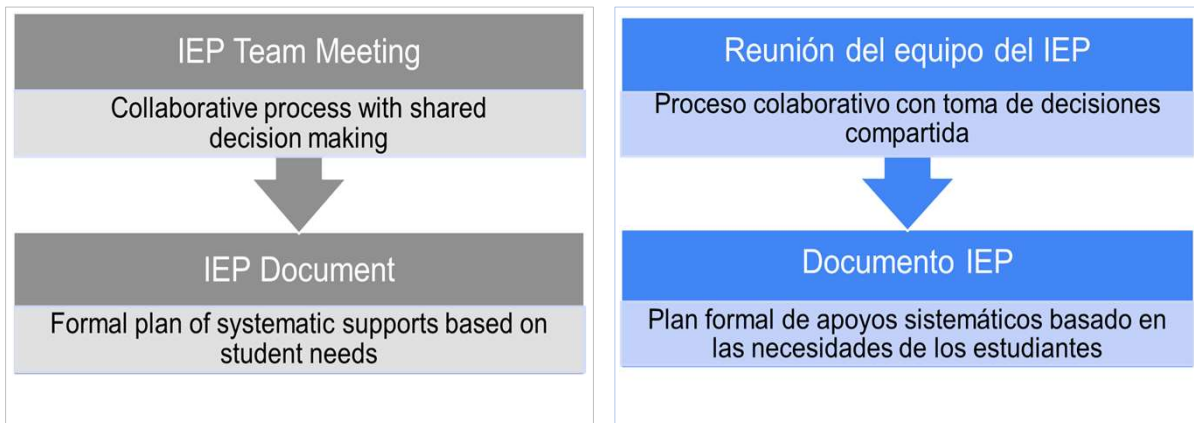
IEP Team Meeting

Collaborative process with shared decision making

IEP Document

Formal plan of systematic supports based on student needs

Reunión del equipo del IEP

Proceso colaborativo con toma de decisiones compartida

Documento IEP

Plan formal de apoyos sistemáticos basado en las necesidades de los estudiantes